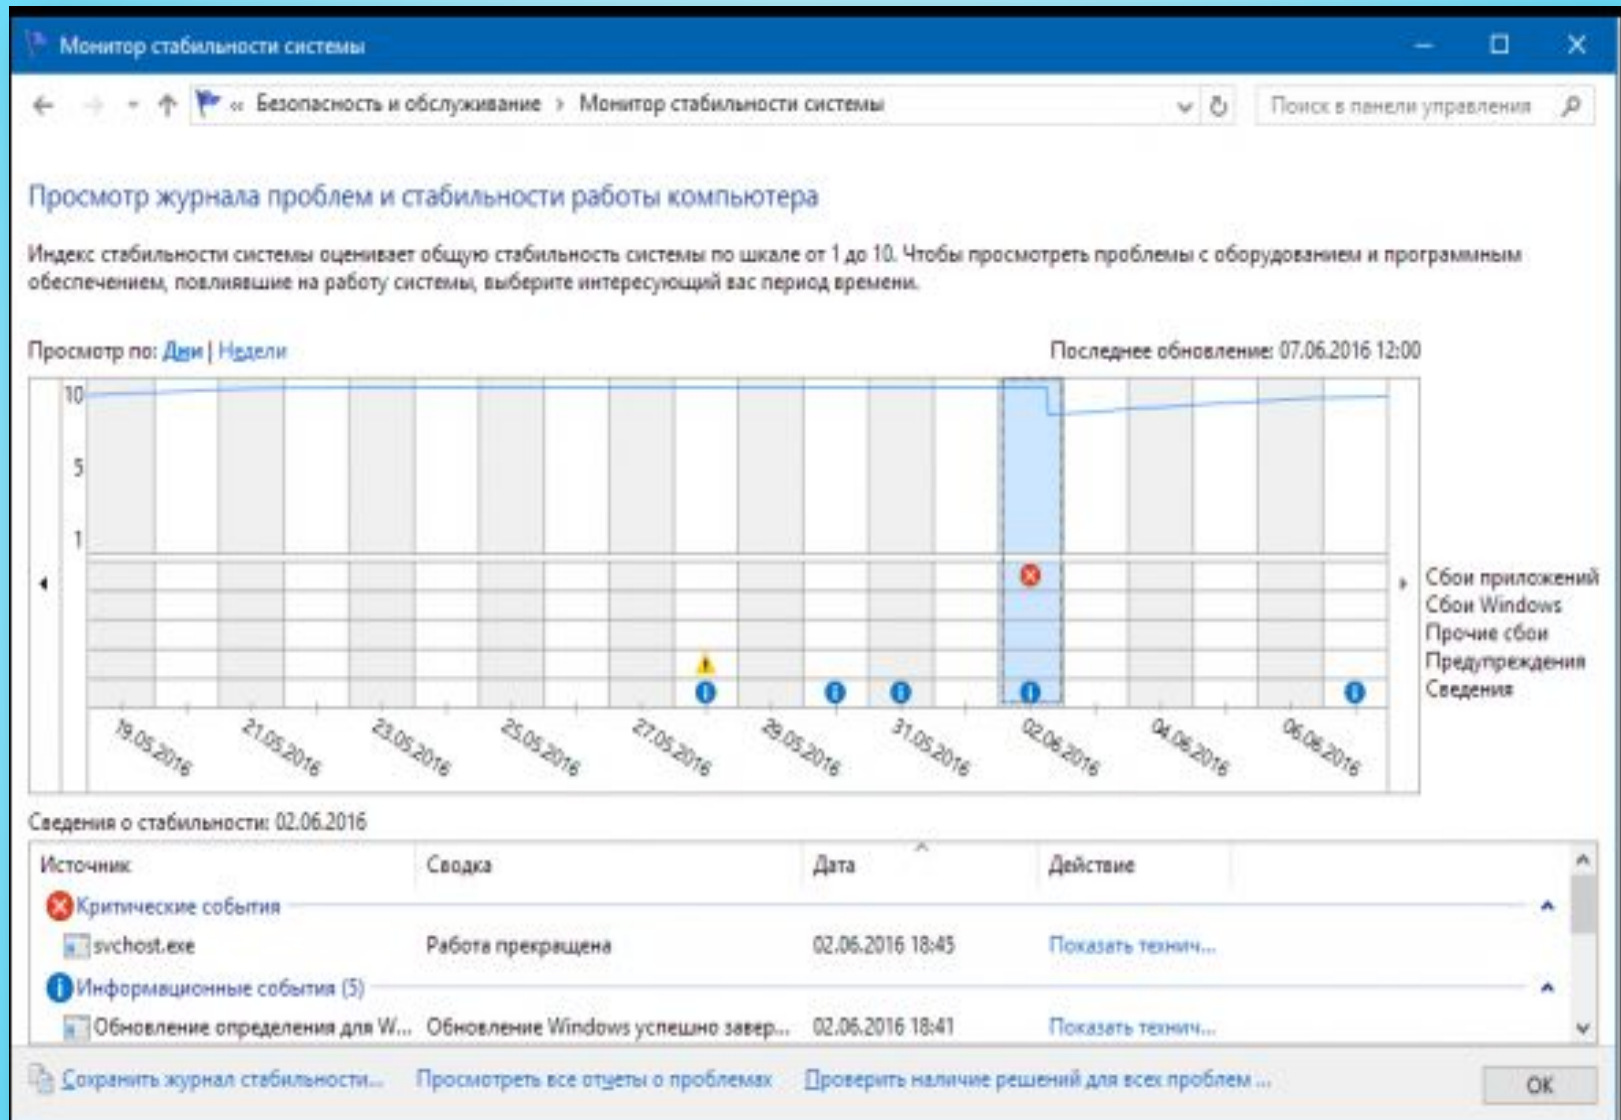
Монитор стабильности системы

« Безопасность и обслуживание › Монитор стабильности системы

Поиск в панели управления

Просмотр журнала проблем и стабильности работы компьютера

Индекс стабильности системы оценивает общую стабильность системы по шкале от 1 до 10. Чтобы просмотреть проблемы с оборудованием и программным обеспечением, повлиявшие на работу системы, выберите интересующий вас период времени.

Просмотр по: Дни | Недели

Последнее обновление: 07.06.2016 12:00

10
5
1

Сбои приложений
Сбои Windows
Прочие сбои
Предупреждения
Сведения

19.05.2016 21.05.2016 23.05.2016 25.05.2016 27.05.2016 29.05.2016 31.05.2016 02.06.2016 04.06.2016 06.06.2016

Сведения о стабильности: 02.06.2016

| Источник | Сводка | Дата | Действие |
|---|---|---|---|
| Критические события | | | |
| svchost.exe | Работа прекращена | 02.06.2016 18:45 | Показать технич... |
| Информационные события (5) | | | |
| Обновление определения для W... | Обновление Windows успешно завер... | 02.06.2016 18:41 | Показать технич... |

Сохранить журнал стабильности... Просмотреть все отчеты о проблемах Проверить наличие решений для всех проблем ...

OK